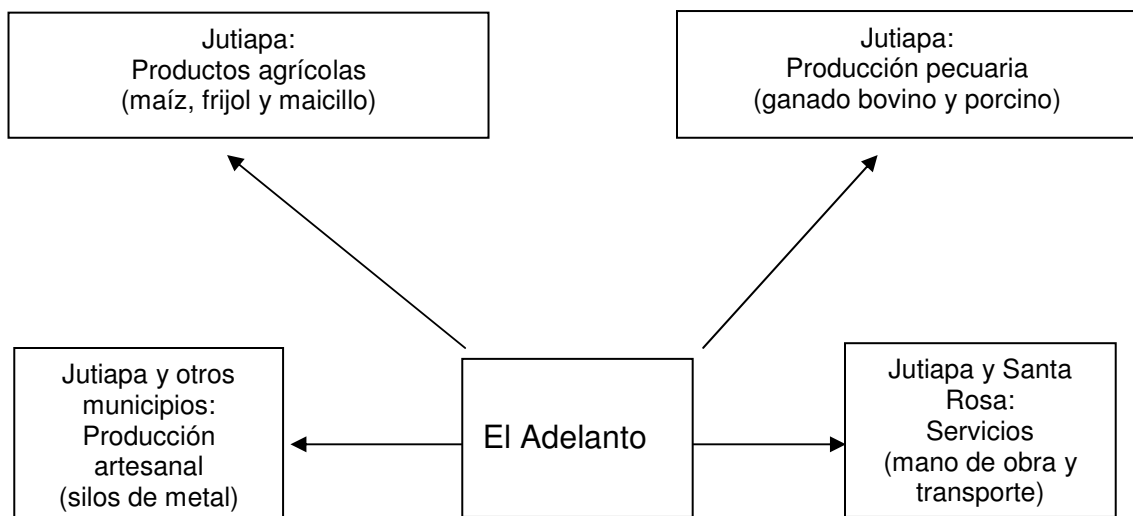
Jutiapa:
Productos agrícolas
(maíz, frijol y maicillo)

Jutiapa:
Producción pecuaria
(ganado bovino y porcino)

Jutiapa y otros municipios:
Producción artesanal
(silos de metal)

El Adelanto

Jutiapa y Santa Rosa:
Servicios
(mano de obra y transporte)